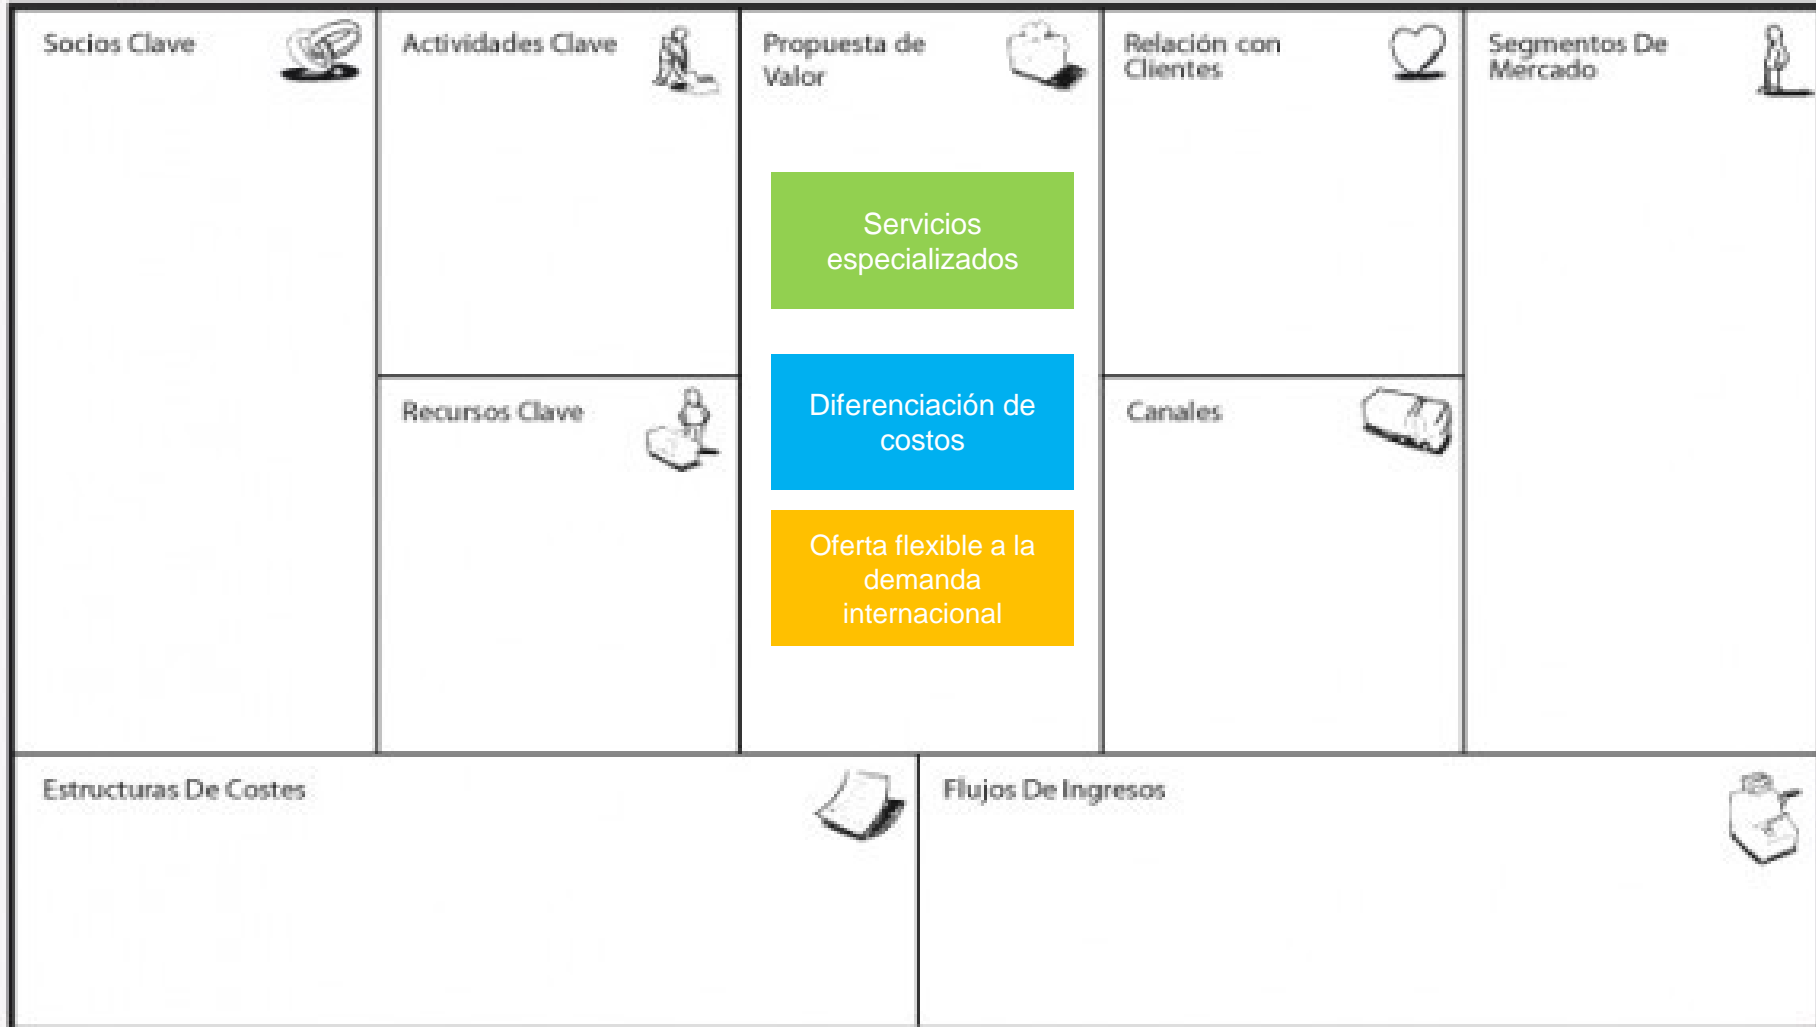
Socios Clave

Actividades Clave

Recursos Clave

Propuesta de Valor

Servicios especializados

Diferenciación de costos

Oferta flexible a la demanda internacional

Relación con Clientes

Canales

Segmentos De Mercado

Estructuras De Costes

Flujos De Ingresos